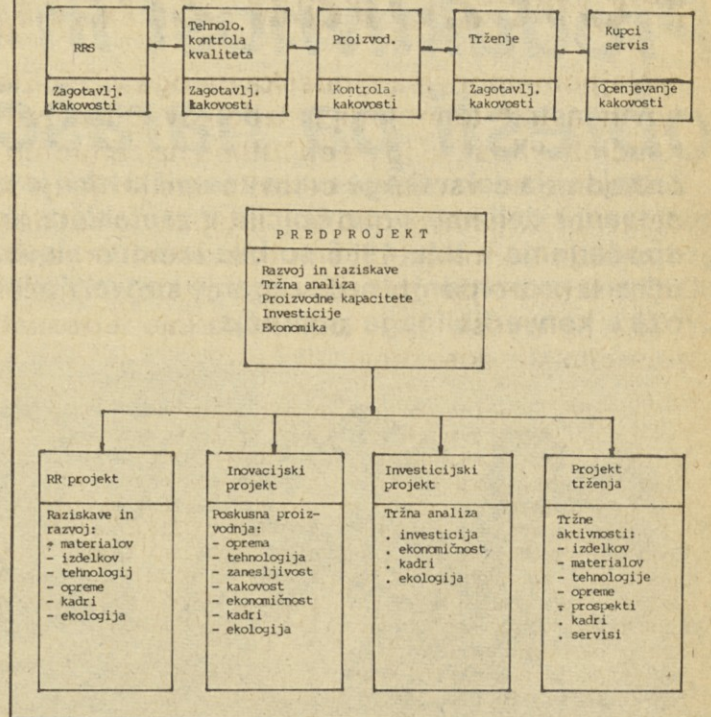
RRS

Zagotavlj. kakovosti

Tehnolo. kontrola kvalitete

Zagotavlj. kakovosti

Proizvod.

Kontrola kakovosti

Trženje

Zagotavlj. kakovosti

Kupci servis

Ocenjevanje kakovosti

PREDPROJEKT

Razvoj in raziskave
Tržna analiza
Proizvodne kapacitete
Investicije
Ekonomika

RR projekt

Raziskave in razvoj:
- materialov
- izdelkov
- tehnologij
- opreme
- kadri
- ekologija

Inovacijski projekt

Poskusna proizvodnja:
- oprema
- tehnologija
- zanesljivost
- kakovost
- ekonomičnost
- kadri
- ekologija

Investicijski projekt

Tržna analiza
. investicija
. ekonomičnost
. kadri
. ekologija

Projekt trženja

Tržne aktivnosti:
- izdelkov
- materialov
- tehnologije
- opreme
- prospekti
. kadri
. servisi